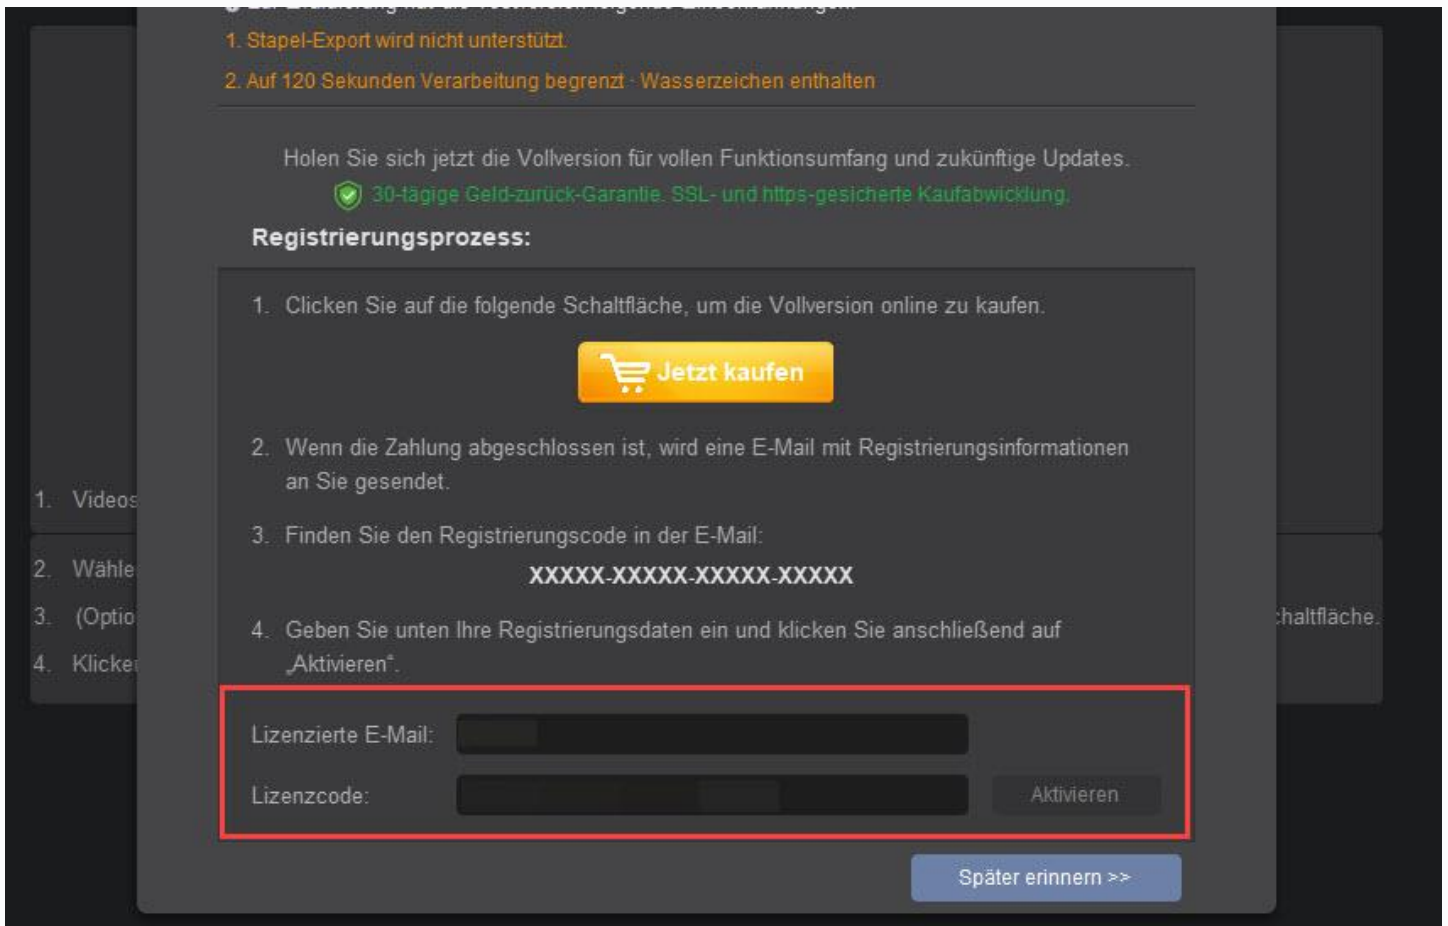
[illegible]

1. Stapel-Export wird nicht unterstützt.

2. Auf 120 Sekunden Verarbeitung begrenzt · Wasserzeichen enthalten

Holen Sie sich jetzt die Vollversion für vollen Funktionsumfang und zukünftige Updates.

30-tägige Geld-zurück-Garantie. SSL- und https-gesicherte Kaufabwicklung.

Registrierungsprozess:

1. Clicken Sie auf die folgende Schaltfläche, um die Vollversion online zu kaufen.

Jetzt kaufen

2. Wenn die Zahlung abgeschlossen ist, wird eine E-Mail mit Registrierungsinformationen an Sie gesendet.

3. Finden Sie den Registrierungscode in der E-Mail:

XXXXX-XXXXX-XXXXX-XXXXX

4. Geben Sie unten Ihre Registrierungsdaten ein und klicken Sie anschließend auf „Aktivieren".

Lizenzierte E-Mail:

Lizenzcode:

Aktivieren

Später erinnern >>

1. Videos

2. Wähle

3. (Optio

4. Klicke

haltfläche.